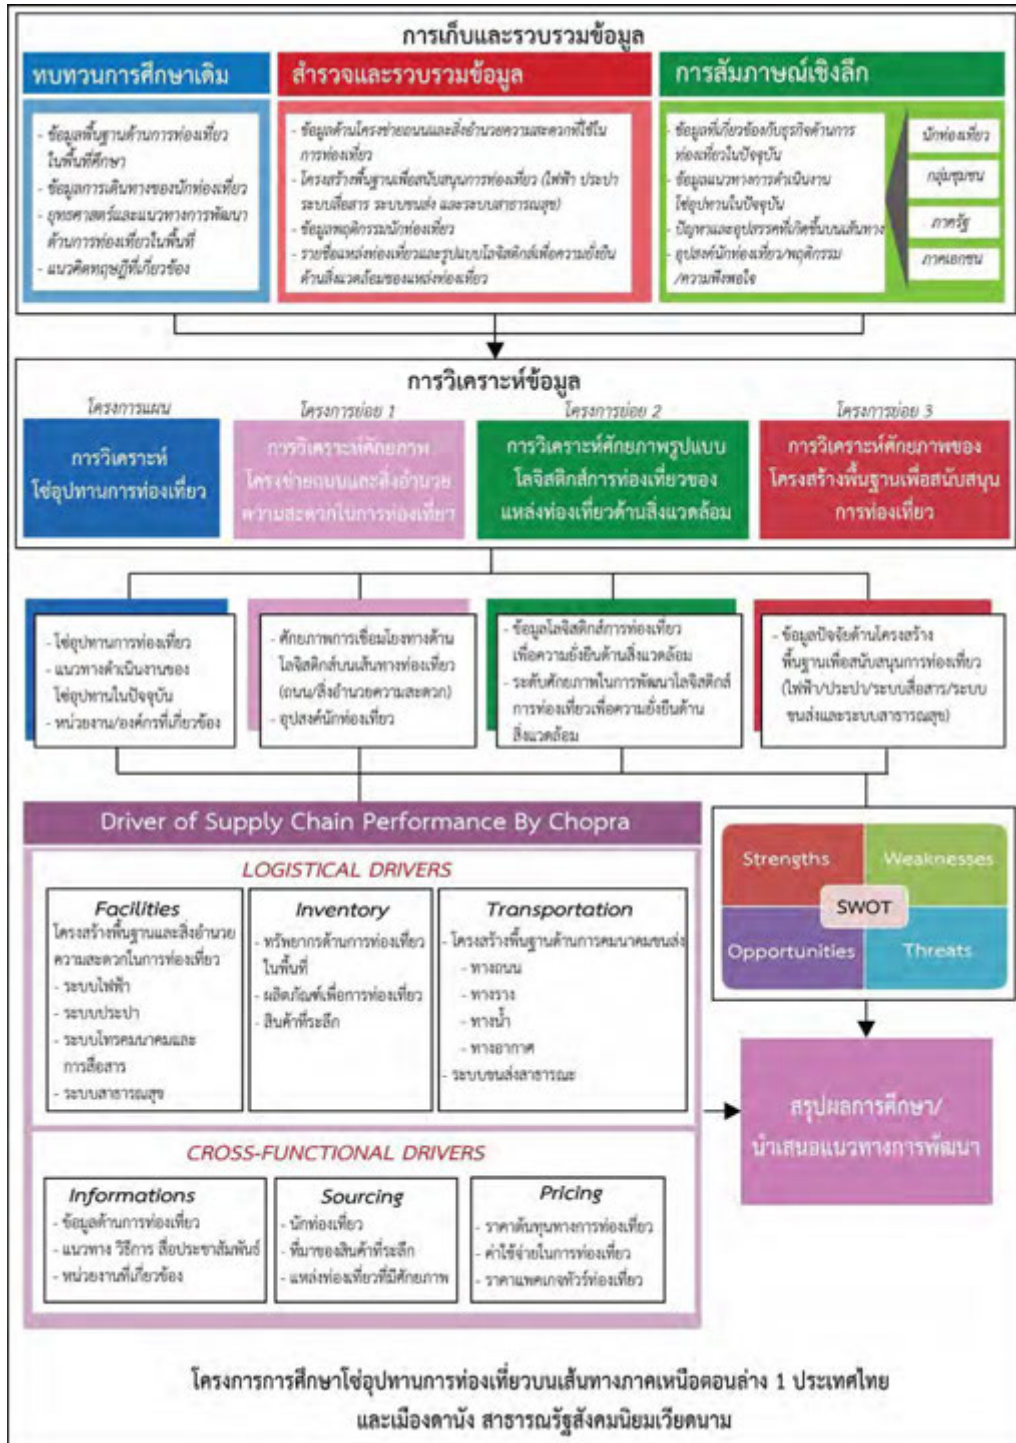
การเก็บและรวบรวมข้อมูล

ทบทวนการศึกษาเดิม

- ข้อมูลพื้นฐานด้านการท่องเที่ยวในพื้นที่ศึกษา
- ข้อมูลการเดินทางของนักท่องเที่ยว
- ยุทธศาสตร์และแนวทางการพัฒนาด้านการท่องเที่ยวในพื้นที่
- แนวคิดทฤษฎีที่เกี่ยวข้อง

สำรวจและรวบรวมข้อมูล

- ข้อมูลด้านโครงข่ายถนนและสิ่งอำนวยความสะดวกที่ใช้ในการท่องเที่ยว
- โครงสร้างพื้นฐานเพื่อสนับสนุนการท่องเที่ยว (ไฟฟ้า ประปา ระบบสื่อสาร ระบบขนส่ง และระบบสาธารณสุข)
- ข้อมูลพฤติกรรมนักท่องเที่ยว
- รายชื่อแหล่งท่องเที่ยวและรูปแบบโลจิสติกส์เพื่อความยั่งยืนด้านสิ่งแวดล้อมของแหล่งท่องเที่ยว

การสัมภาษณ์เชิงลึก

- ข้อมูลที่เกี่ยวข้องกับธุรกิจด้านการท่องเที่ยวในปัจจุบัน
- ข้อมูลแนวทางการดำเนินงานโซ่อุปทานในปัจจุบัน
- ปัญหาและอุปสรรคที่เกิดขึ้นบนเส้นทาง
- อุปสงค์นักท่องเที่ยว/พฤติกรรม/ความพึงพอใจ

นักท่องเที่ยว
กลุ่มชุมชน
ภาครัฐ
ภาคเอกชน

การวิเคราะห์ข้อมูล

โครงการแผน
การวิเคราะห์โซ่อุปทานการท่องเที่ยว

โครงการย่อย 1
การวิเคราะห์ศักยภาพโครงข่ายถนนและสิ่งอำนวยความสะดวกในการท่องเที่ยว

โครงการย่อย 2
การวิเคราะห์ศักยภาพรูปแบบโลจิสติกส์การท่องเที่ยวของแหล่งท่องเที่ยวด้านสิ่งแวดล้อม

โครงการย่อย 3
การวิเคราะห์ศักยภาพของโครงสร้างพื้นฐานเพื่อสนับสนุนการท่องเที่ยว

- โซ่อุปทานการท่องเที่ยว
- แนวทางดำเนินงานของโซ่อุปทานในปัจจุบัน
- หน่วยงาน/องค์กรที่เกี่ยวข้อง

- ศักยภาพการเชื่อมโยงทางด้านโลจิสติกส์บนเส้นทางท่องเที่ยว (ถนน/สิ่งอำนวยความสะดวก)
- อุปสงค์นักท่องเที่ยว

- ข้อมูลโลจิสติกส์การท่องเที่ยวเพื่อความยั่งยืนด้านสิ่งแวดล้อม
- ระดับศักยภาพในการพัฒนาโลจิสติกส์การท่องเที่ยวเพื่อความยั่งยืนด้านสิ่งแวดล้อม

- ข้อมูลปัจจัยด้านโครงสร้างพื้นฐานเพื่อสนับสนุนการท่องเที่ยว (ไฟฟ้า/ประปา/ระบบสื่อสาร/ระบบขนส่งและระบบสาธารณสุข)

Driver of Supply Chain Performance By Chopra

LOGISTICAL DRIVERS

Facilities
โครงสร้างพื้นฐานและสิ่งอำนวยความสะดวกในการท่องเที่ยว
- ระบบไฟฟ้า
- ระบบประปา
- ระบบโทรคมนาคมและการสื่อสาร
- ระบบสาธารณสุข

Inventory
- ทรัพยากรด้านการท่องเที่ยวในพื้นที่
- ผลิตภัณฑ์เพื่อการท่องเที่ยว
- สินค้าที่ระลึก

Transportation
- โครงสร้างพื้นฐานด้านการคมนาคมขนส่ง
- ทางถนน
- ทางราง
- ทางน้ำ
- ทางอากาศ
- ระบบขนส่งสาธารณะ

CROSS-FUNCTIONAL DRIVERS

Informations
- ข้อมูลด้านการท่องเที่ยว
- แนวทาง วิธีการ สื่อประชาสัมพันธ์
- หน่วยงานที่เกี่ยวข้อง

Sourcing
- นักท่องเที่ยว
- ที่มาของสินค้าที่ระลึก
- แหล่งท่องเที่ยวที่มีศักยภาพ

Pricing
- ราคาต้นทุนทางการท่องเที่ยว
- ค่าใช้จ่ายในการท่องเที่ยว
- ราคาแพคเกจทัวร์ท่องเที่ยว

Strengths
Weaknesses
SWOT
Opportunities
Threats

สรุปผลการศึกษา/นำเสนอแนวทางการพัฒนา

โครงการการศึกษาโซ่อุปทานการท่องเที่ยวบนเส้นทางภาคเหนือตอนล่าง 1 ประเทศไทย และเมืองดานัง สาธารณรัฐสังคมนิยมเวียดนาม